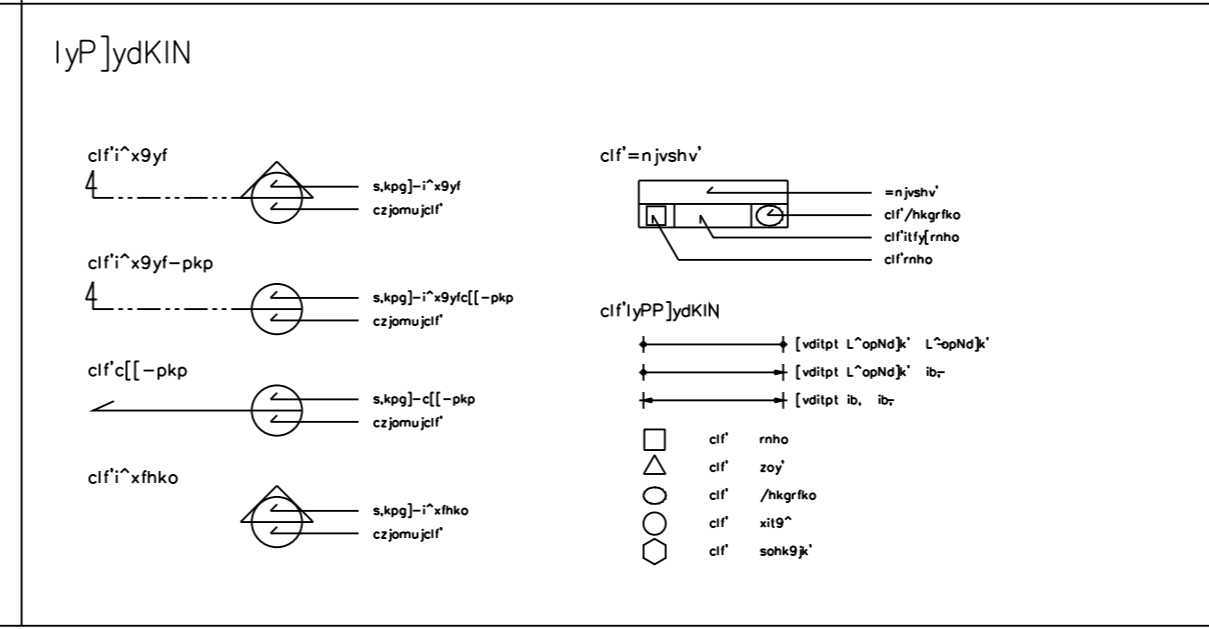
lyP]ydKIN

clf'i^x9yf

s,kpg]–i^x9yf
czjomujclf'

clf'i^x9yf–pkp

s,kpg]–i^x9yfc[[–pkp
czjomujclf'

clf'c[[–pkp

s,kpg]–c[[–pkp
czjomujclf'

clf'i^xfhko

s,kpg]–i^xfhko
czjomujclf'

clf'=njvshv'

=njvshv'
clf'/hkgrfko
clf'itfy[rnho
clf'rnho

clf'lyPP]ydKIN

[vditpt L^opNd]k' L^opNd]k'
[vditpt L^opNd]k' ib,
[vditpt ib, ib,

clf' rnho
clf' zoy'
clf' /hkgrfko
clf' xit9^
clf' sohk9jk'